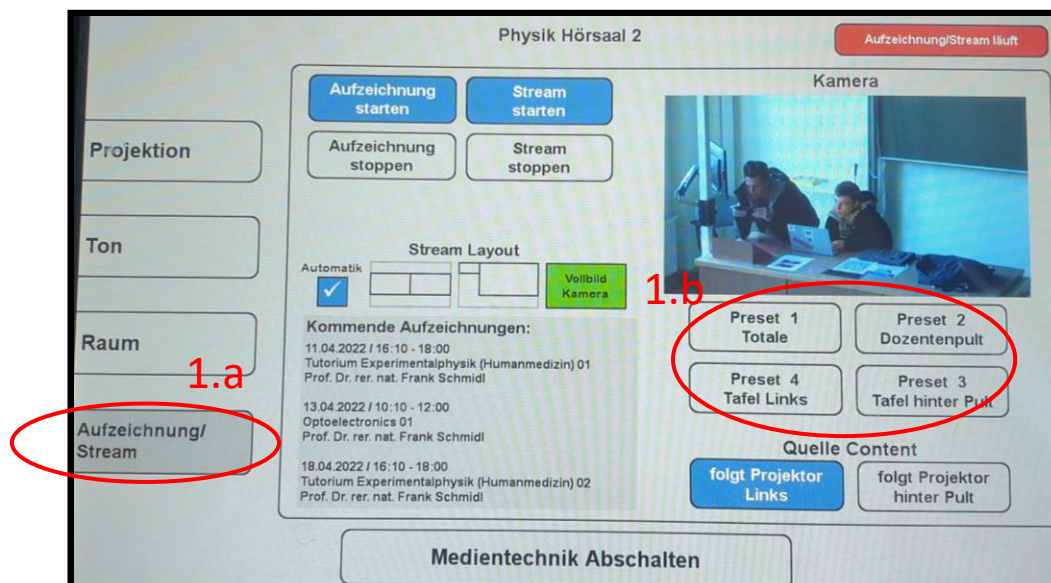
Physik Hörsaal 2

Aufzeichnung/Stream läuft

Projektion

Ton

Raum

Aufzeichnung/ Stream

1.a

Aufzeichnung starten

Stream starten

Aufzeichnung stoppen

Stream stoppen

Kamera

Stream Layout

Automatik

Vollbild Kamera

1.b

Kommende Aufzeichnungen:

11.04.2022 / 16:10 - 18:00
Tutorium Experimentalphysik (Humanmedizin) 01
Prof. Dr. rer. nat. Frank Schmidl

13.04.2022 / 10:10 - 12:00
Optoelectronics 01
Prof. Dr. rer. nat. Frank Schmidl

18.04.2022 / 16:10 - 18:00
Tutorium Experimentalphysik (Humanmedizin) 02
Prof. Dr. rer. nat. Frank Schmidl

Preset 1 Totale

Preset 2 Dozentenpult

Preset 4 Tafel Links

Preset 3 Tafel hinter Pult

Quelle Content

folgt Projektor Links

folgt Projektor hinter Pult

Medientechnik Abschalten